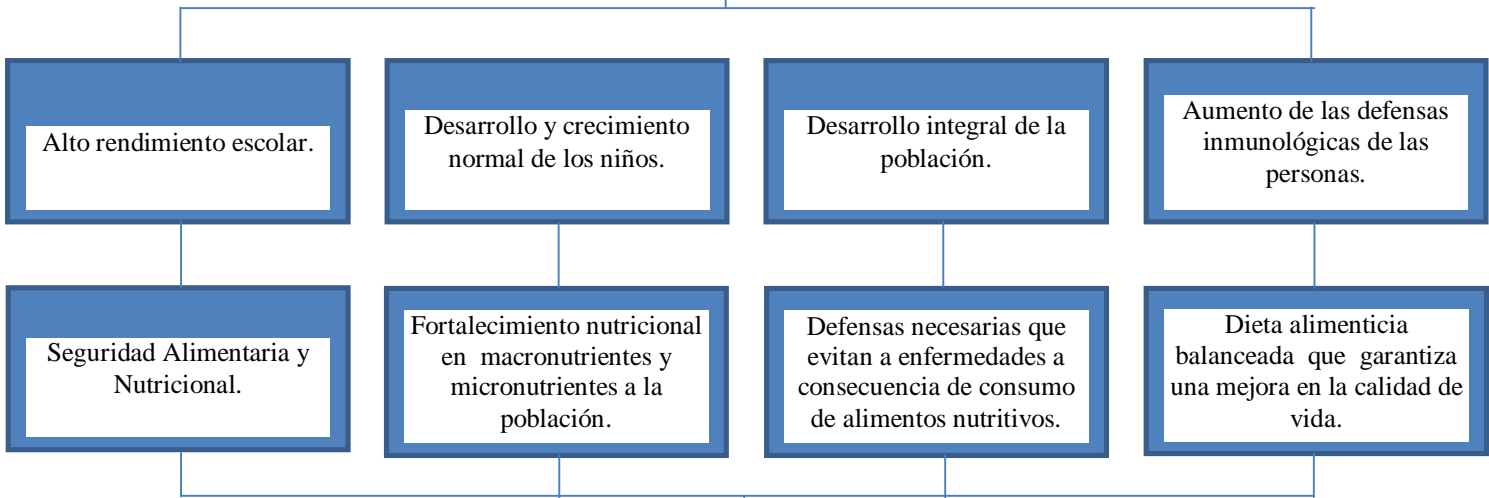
Alto rendimiento escolar.

Desarrollo y crecimiento normal de los niños.

Desarrollo integral de la población.

Aumento de las defensas inmunológicas de las personas.

Seguridad Alimentaria y Nutricional.

Fortalecimiento nutricional en macronutrientes y micronutrientes a la población.

Defensas necesarias que evitan a enfermedades a consecuencia de consumo de alimentos nutritivos.

Dieta alimenticia balanceada que garantiza una mejora en la calidad de vida.